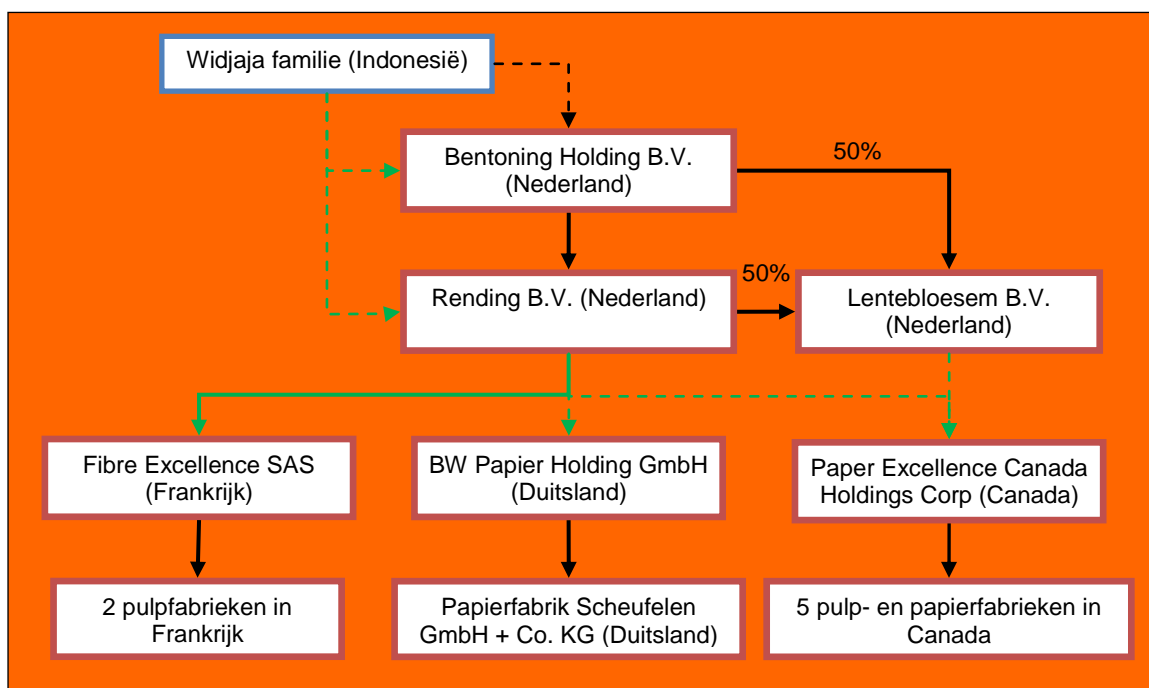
Widjaja familie (Indonesië)

Bentoning Holding B.V. (Nederland)

50%

Rending B.V. (Nederland)

50%

Lentebloesem B.V. (Nederland)

Fibre Excellence SAS (Frankrijk)

BW Papier Holding GmbH (Duitsland)

Paper Excellence Canada Holdings Corp (Canada)

2 pulpfabrieken in Frankrijk

Papierfabrik Scheufelen GmbH + Co. KG (Duitsland)

5 pulp- en papierfabrieken in Canada